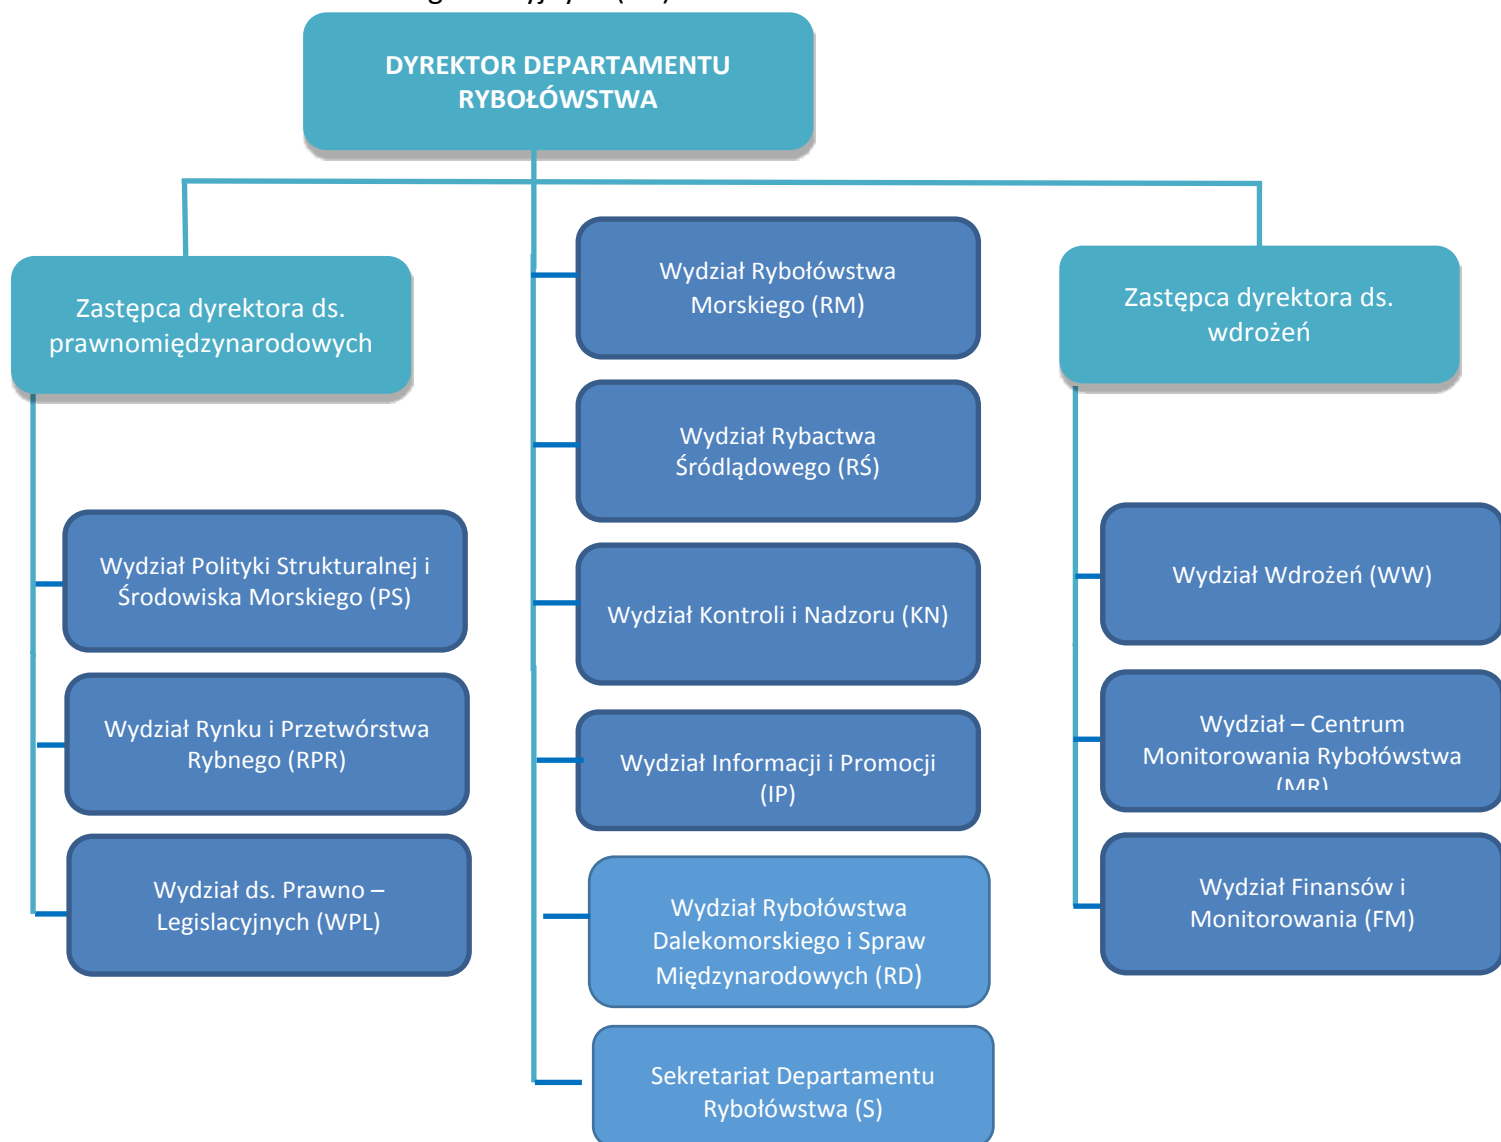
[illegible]

DYREKTOR DEPARTAMENTU RYBOŁÓWSTWA

Zastępca dyrektora ds. prawnomiędzynarodowych

Wydział Polityki Strukturalnej i Środowiska Morskiego (PS)

Wydział Rynku i Przetwórstwa Rybnego (RPR)

Wydział ds. Prawno – Legislacyjnych (WPL)

Wydział Rybołówstwa Morskiego (RM)

Wydział Rybactwa Śródlądowego (RŚ)

Wydział Kontroli i Nadzoru (KN)

Wydział Informacji i Promocji (IP)

Wydział Rybołówstwa Dalekomorskiego i Spraw Międzynarodowych (RD)

Sekretariat Departamentu Rybołówstwa (S)

Zastępca dyrektora ds. wdrożeń

Wydział Wdrożeń (WW)

Wydział – Centrum Monitorowania Rybołówstwa (MR)

Wydział Finansów i Monitorowania (FM)